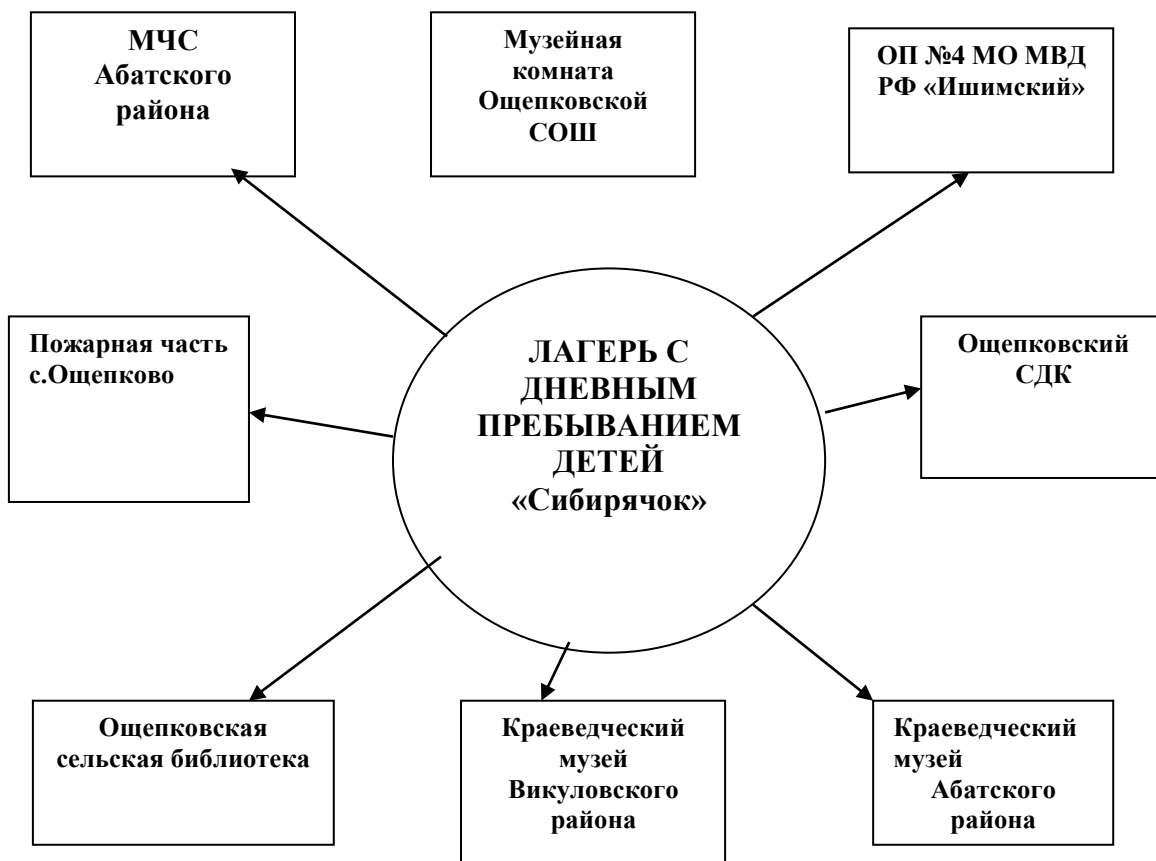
МЧС Абатского района

Музейная комната Ощепковской СОШ

ОП №4 МО МВД РФ «Ишимский»

Пожарная часть с.Ощепково

ЛАГЕРЬ С ДНЕВНЫМ ПРЕБЫВАНИЕМ ДЕТЕЙ «Сибирячок»

Ощепковский СДК

Ощепковская сельская библиотека

Краеведческий музей Викуловского района

Краеведческий музей Абатского района